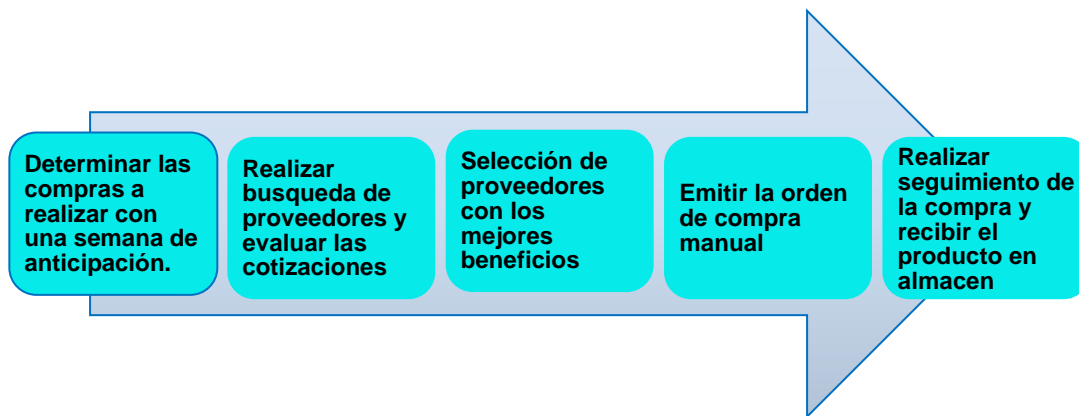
Determinar las compras a realizar con una semana de anticipación.

Realizar busqueda de proveedores y evaluar las cotizaciones

Selección de proveedores con los mejores beneficios

Emitir la orden de compra manual

Realizar seguimiento de la compra y recibir el producto en almacen